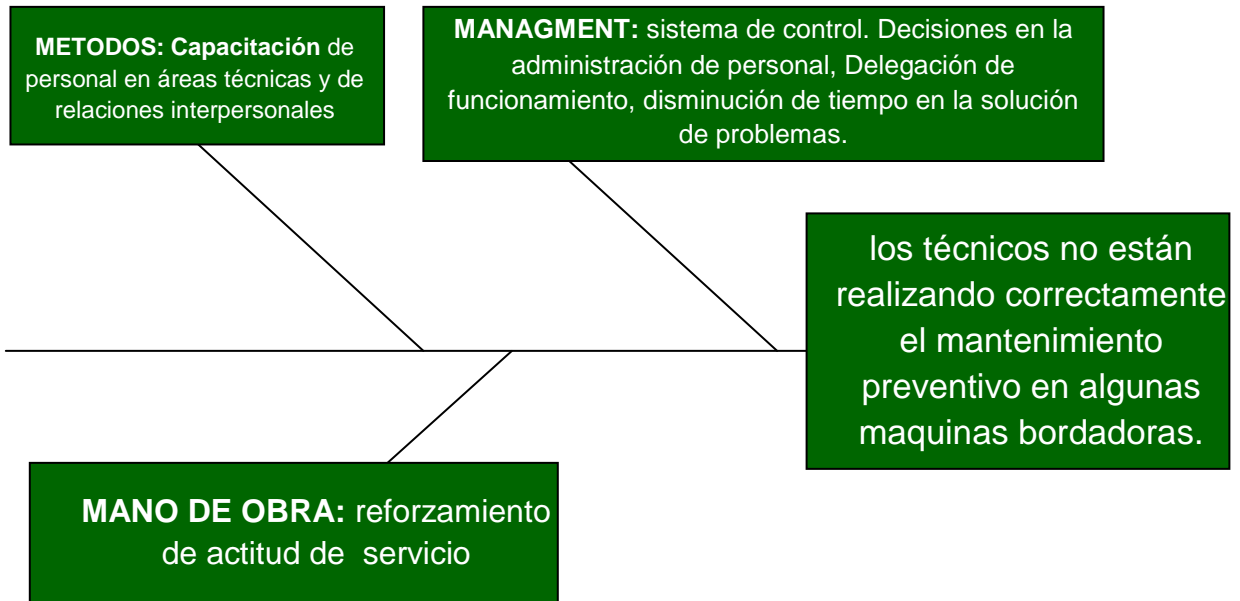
METODOS: Capacitación de personal en áreas técnicas y de relaciones interpersonales

MANAGMENT: sistema de control. Decisiones en la administración de personal, Delegación de funcionamiento, disminución de tiempo en la solución de problemas.

los técnicos no están realizando correctamente el mantenimiento preventivo en algunas maquinas bordadoras.

MANO DE OBRA: reforzamiento de actitud de servicio